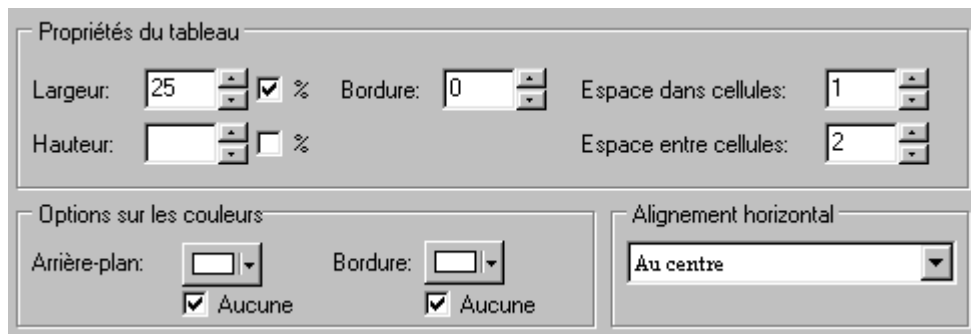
Propriétés du tableau

Largeur: 25 ☑ %

Bordure: 0

Espace dans cellules: 1

Hauteur: ☐ %

Espace entre cellules: 2

Options sur les couleurs

Arrière-plan: ☑ Aucune

Bordure: ☑ Aucune

Alignement horizontal

Au centre